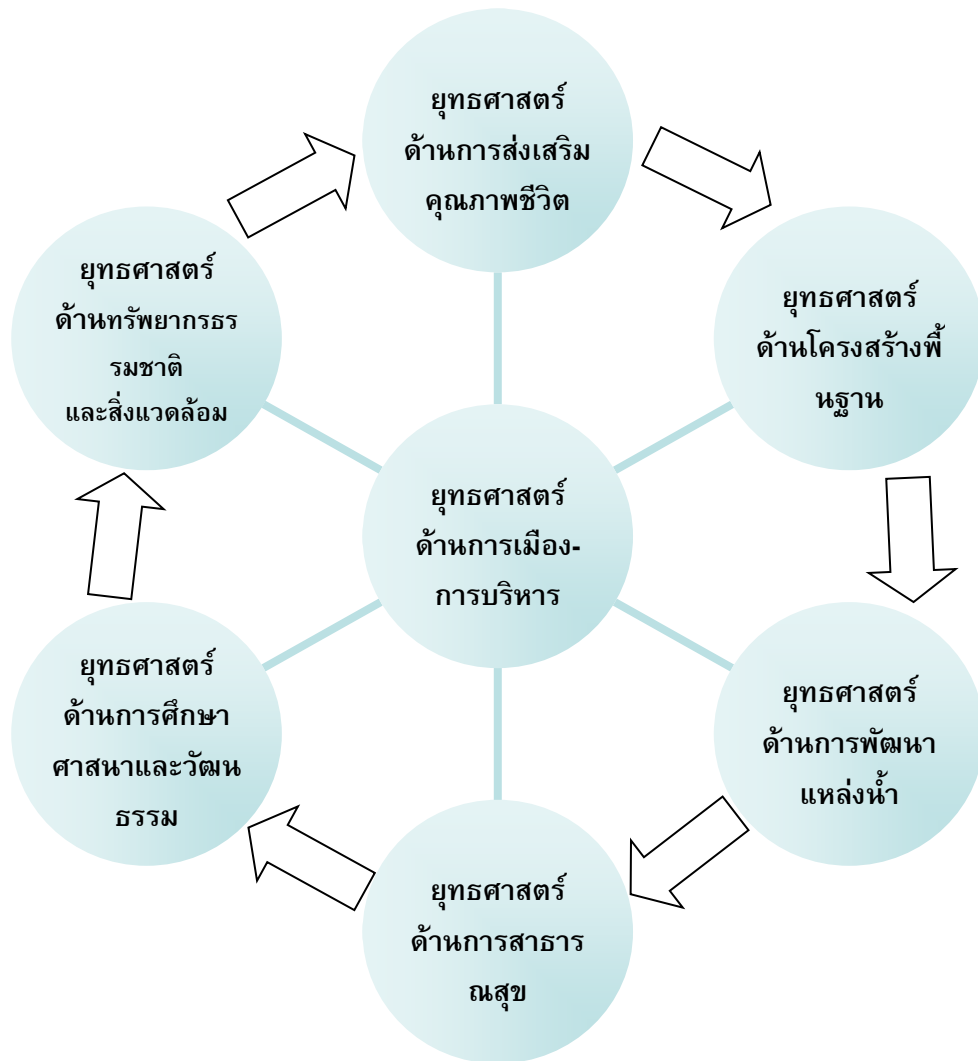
ยุทธศาสตร์
ด้านการส่งเสริม
คุณภาพชีวิต

ยุทธศาสตร์
ด้านโครงสร้างพื้
นฐาน

ยุทธศาสตร์
ด้านการพัฒนา
แหล่งน้ำ

ยุทธศาสตร์
ด้านการสาธาร
ณสุข

ยุทธศาสตร์
ด้านการศึกษา
ศาสนาและวัฒน
ธรรม

ยุทธศาสตร์
ด้านทรัพยากรธร
รมชาติ
และสิ่งแวดล้อม

ยุทธศาสตร์
ด้านการเมือง-
การบริหาร